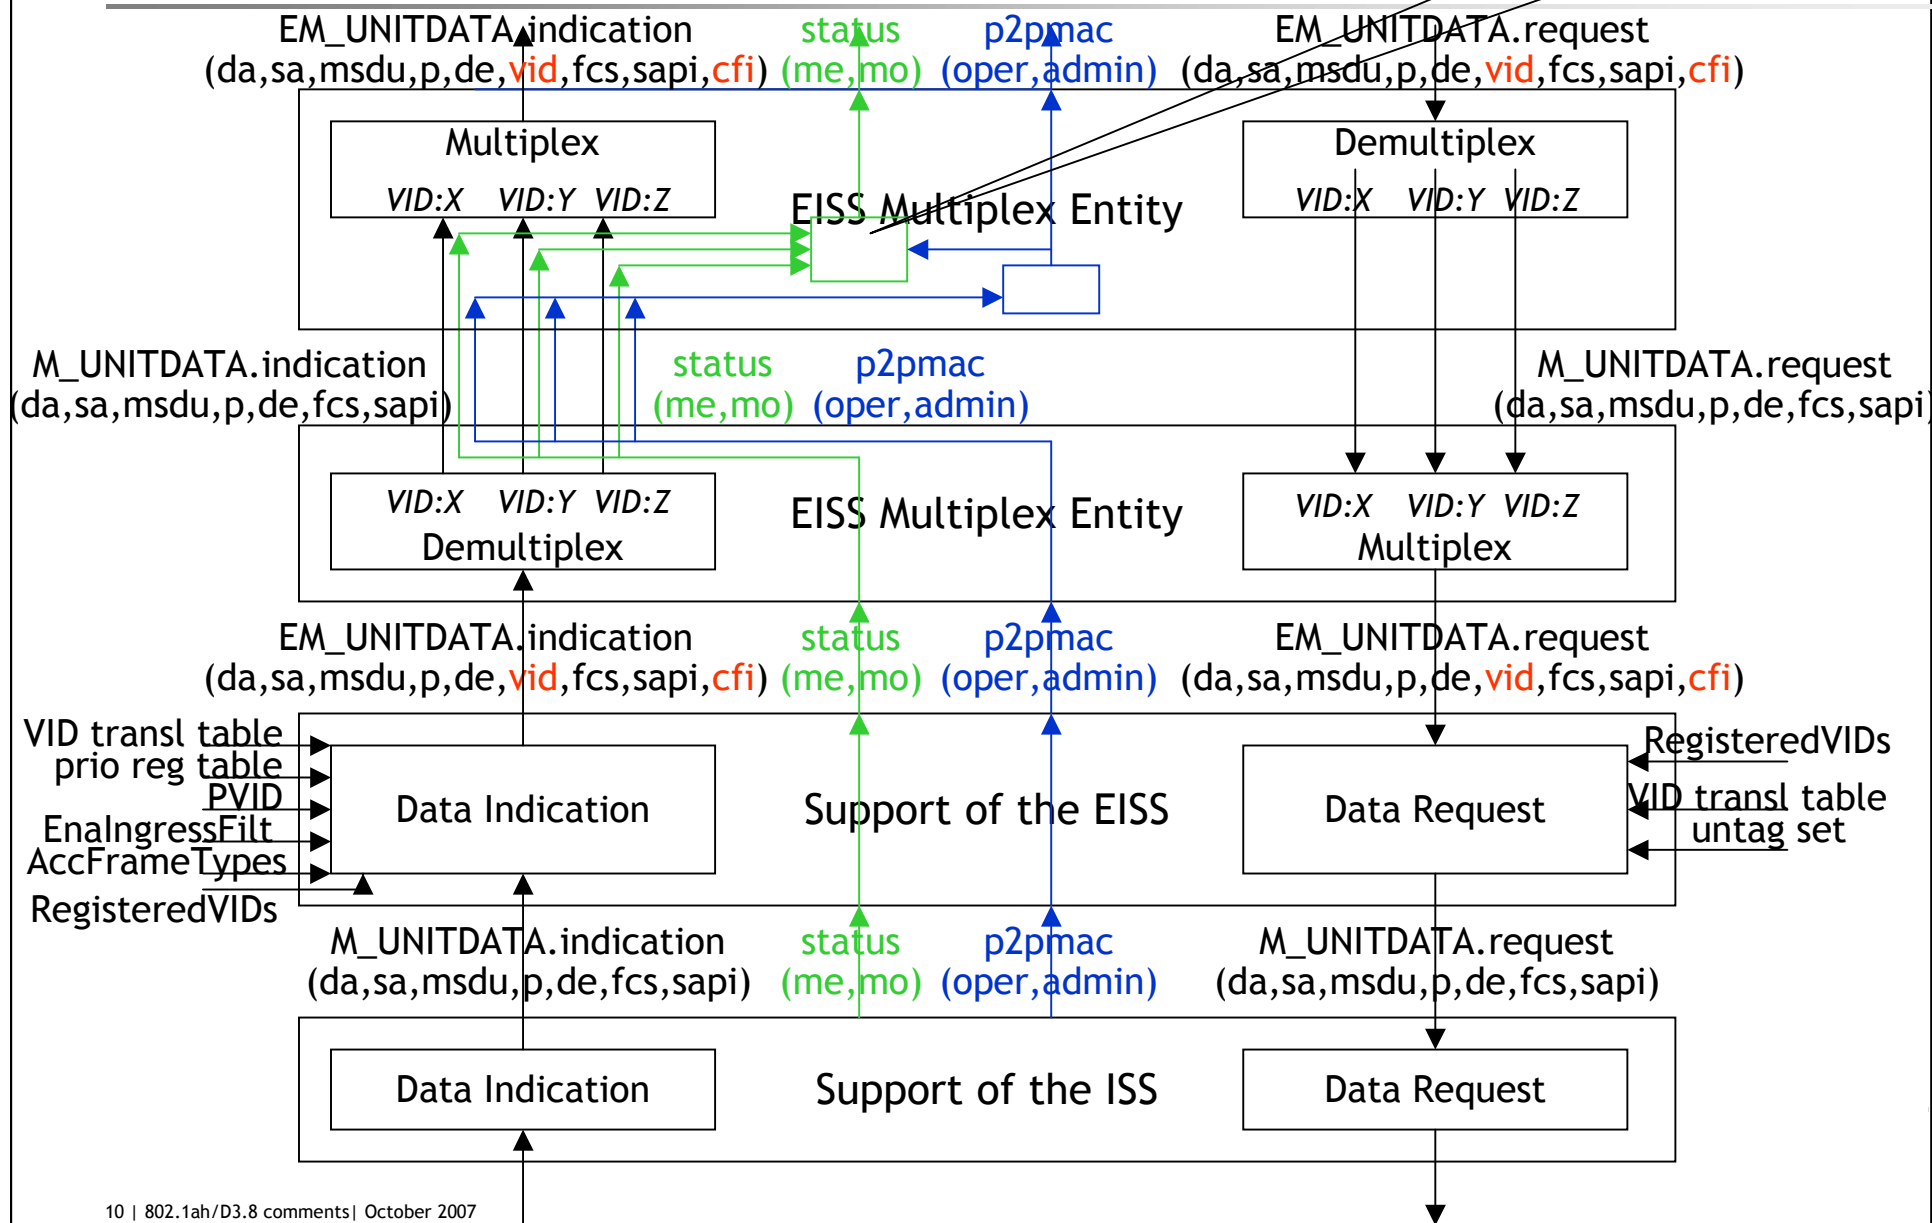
EM_UNITDATA.indication (da,sa,msdu,p,de,vid,fcs,sapi,cfi)
status (me,mo)
p2pmac (oper,admin)
EM_UNITDATA.request (da,sa,msdu,p,de,vid,fcs,sapi,cfi)

Multiplex
VID:X VID:Y VID:Z

EISS Multiplex Entity

Demultiplex
VID:X VID:Y VID:Z

M_UNITDATA.indication (da,sa,msdu,p,de,fcs,sapi)
status (me,mo)
p2pmac (oper,admin)
M_UNITDATA.request (da,sa,msdu,p,de,fcs,sapi)

VID:X VID:Y VID:Z
Demultiplex

EISS Multiplex Entity

VID:X VID:Y VID:Z
Multiplex

EM_UNITDATA.indication (da,sa,msdu,p,de,vid,fcs,sapi,cfi)
status (me,mo)
p2pmac (oper,admin)
EM_UNITDATA.request (da,sa,msdu,p,de,vid,fcs,sapi,cfi)

VID transl table
prio reg table
PVID
EnaIngressFilt
AccFrameTypes
RegisteredVIDs

Data Indication

Support of the EISS

Data Request

RegisteredVIDs
VID transl table
untag set

M_UNITDATA.indication (da,sa,msdu,p,de,fcs,sapi)
status (me,mo)
p2pmac (oper,admin)
M_UNITDATA.request (da,sa,msdu,p,de,fcs,sapi)

Data Indication

Support of the ISS

Data Request

10 | 802.1ah/D3.8 comments| October 2007